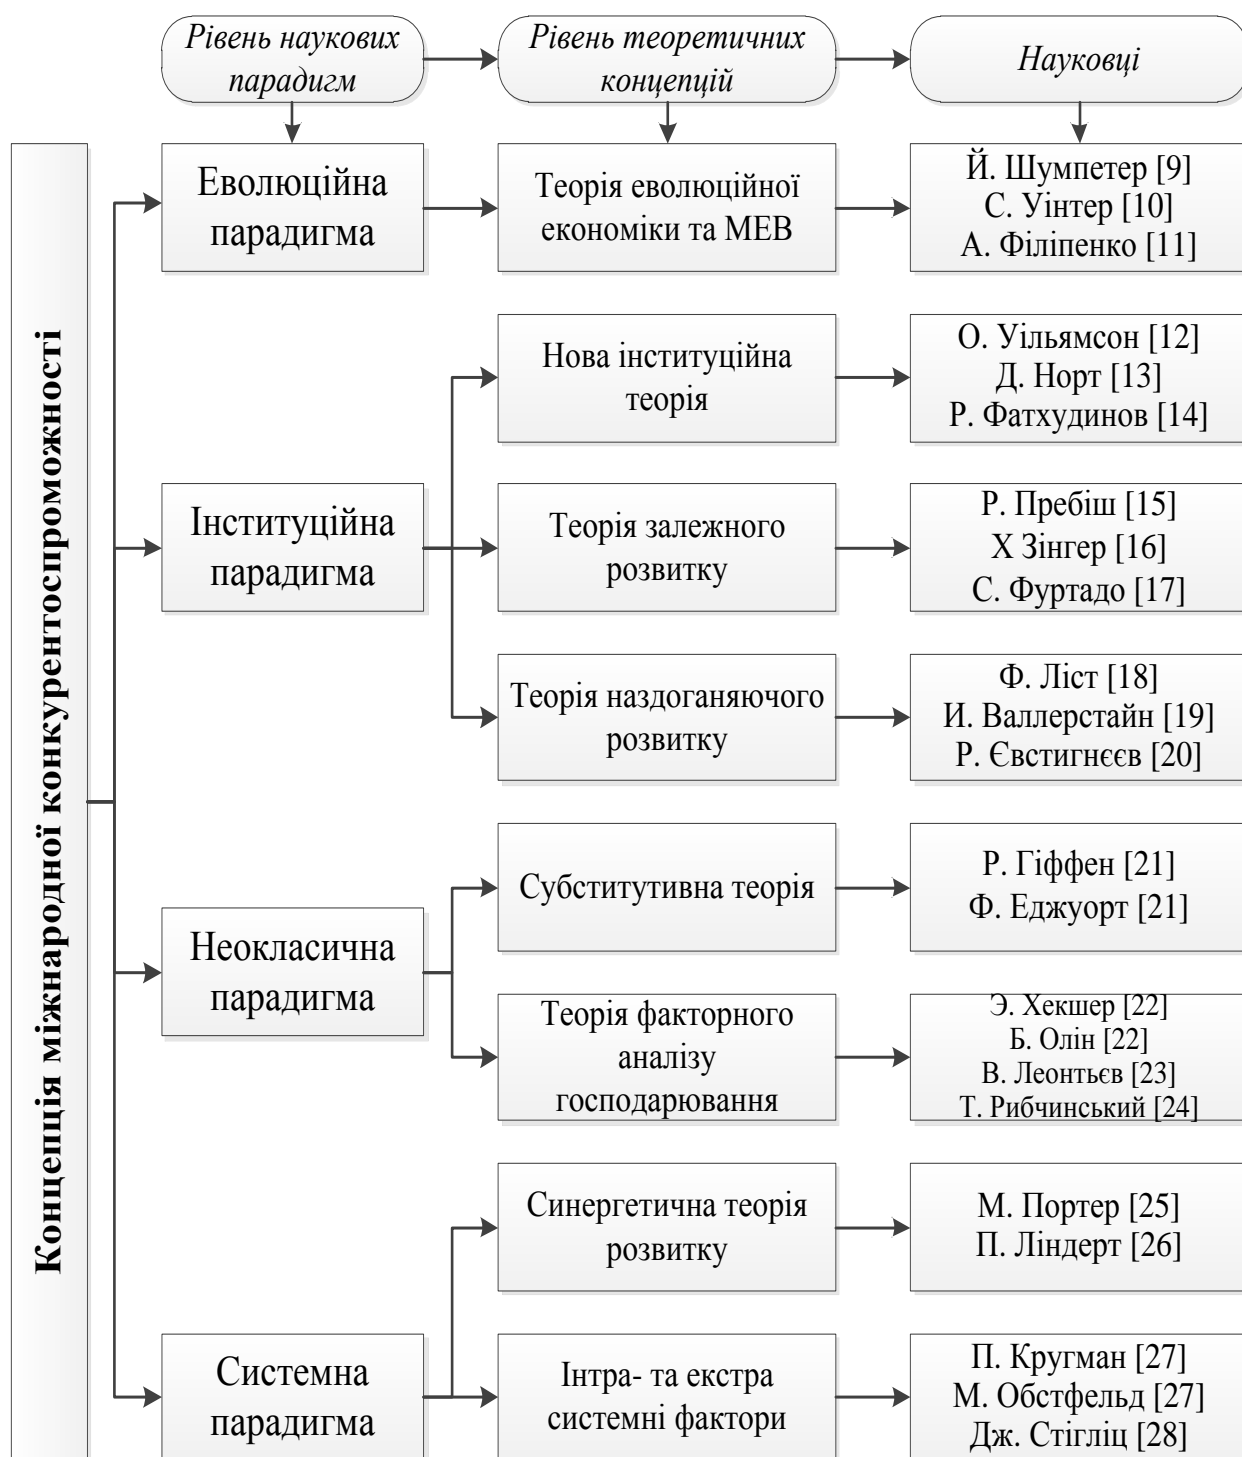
Рівень наукових парадигм

Рівень теоретичних концепцій

Науковці

Концепція міжнародної конкурентоспроможності

Еволюційна парадигма

Теорія еволюційної економіки та МЕВ

Й. Шумпетер [9]
С. Уінтер [10]
А. Філіпенко [11]

Інституційна парадигма

Нова інституційна теорія

О. Уільямсон [12]
Д. Норт [13]
Р. Фатхудинов [14]

Теорія залежного розвитку

Р. Пребіш [15]
Х Зінгер [16]
С. Фуртадо [17]

Теорія наздоганяючого розвитку

Ф. Ліст [18]
И. Валлерстайн [19]
Р. Євстигнєєв [20]

Неокласична парадигма

Субститутивна теорія

Р. Гіффен [21]
Ф. Еджуорт [21]

Теорія факторного аналізу господарювання

Э. Хекшер [22]
Б. Олін [22]
В. Леонтьєв [23]
Т. Рибчинський [24]

Системна парадигма

Синергетична теорія розвитку

М. Портер [25]
П. Ліндерт [26]

Інтра- та екстра системні фактори

П. Кругман [27]
М. Обстфельд [27]
Дж. Стігліц [28]